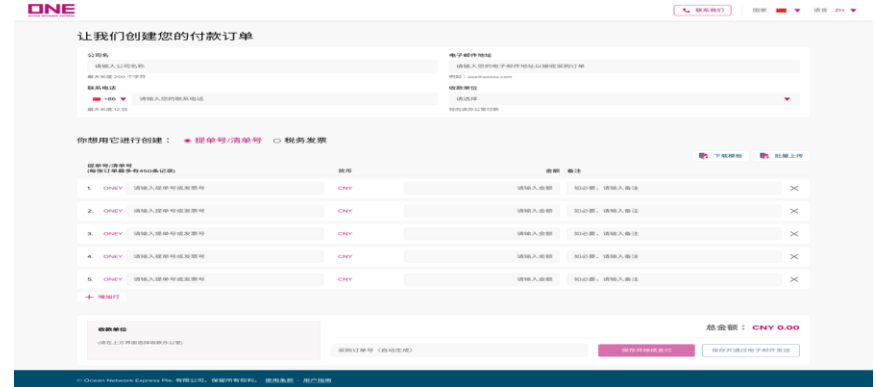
ONE

联系我们 | 国家 | 语言 ZH

让我们创建您的付款订单

公司名
请输入公司名称
最大长度 200 个字符

电子邮件地址
请输入您的电子邮件地址以接收采购订单
例如：xxx@xxxxx.com

联系电话
+86 请输入您的联系电话
最大长度 12 位

收款单位
请选择
用作请款公司银行

你想用它进行创建： 提单号/清单号 税务发票

下载模板 批量上传

提单号/清单号 (每张订单最多有450条记录) | 货币 | 金额 | 备注
1. ONEY 请输入提单号或发票号 CNY 请输入金额 如必要，请输入备注
2. ONEY 请输入提单号或发票号 CNY 请输入金额 如必要，请输入备注
3. ONEY 请输入提单号或发票号 CNY 请输入金额 如必要，请输入备注
4. ONEY 请输入提单号或发票号 CNY 请输入金额 如必要，请输入备注
5. ONEY 请输入提单号或发票号 CNY 请输入金额 如必要，请输入备注

+ 增加行

收款单位
(请在上方界面选择收款办公室)

总金额： CNY 0.00

采购订单号 (自动生成)

保存并继续支付 | 保存并通过电子邮件发送

© Ocean Network Express Pte. 有限公司。保留所有权利。 使用条款 用户指南